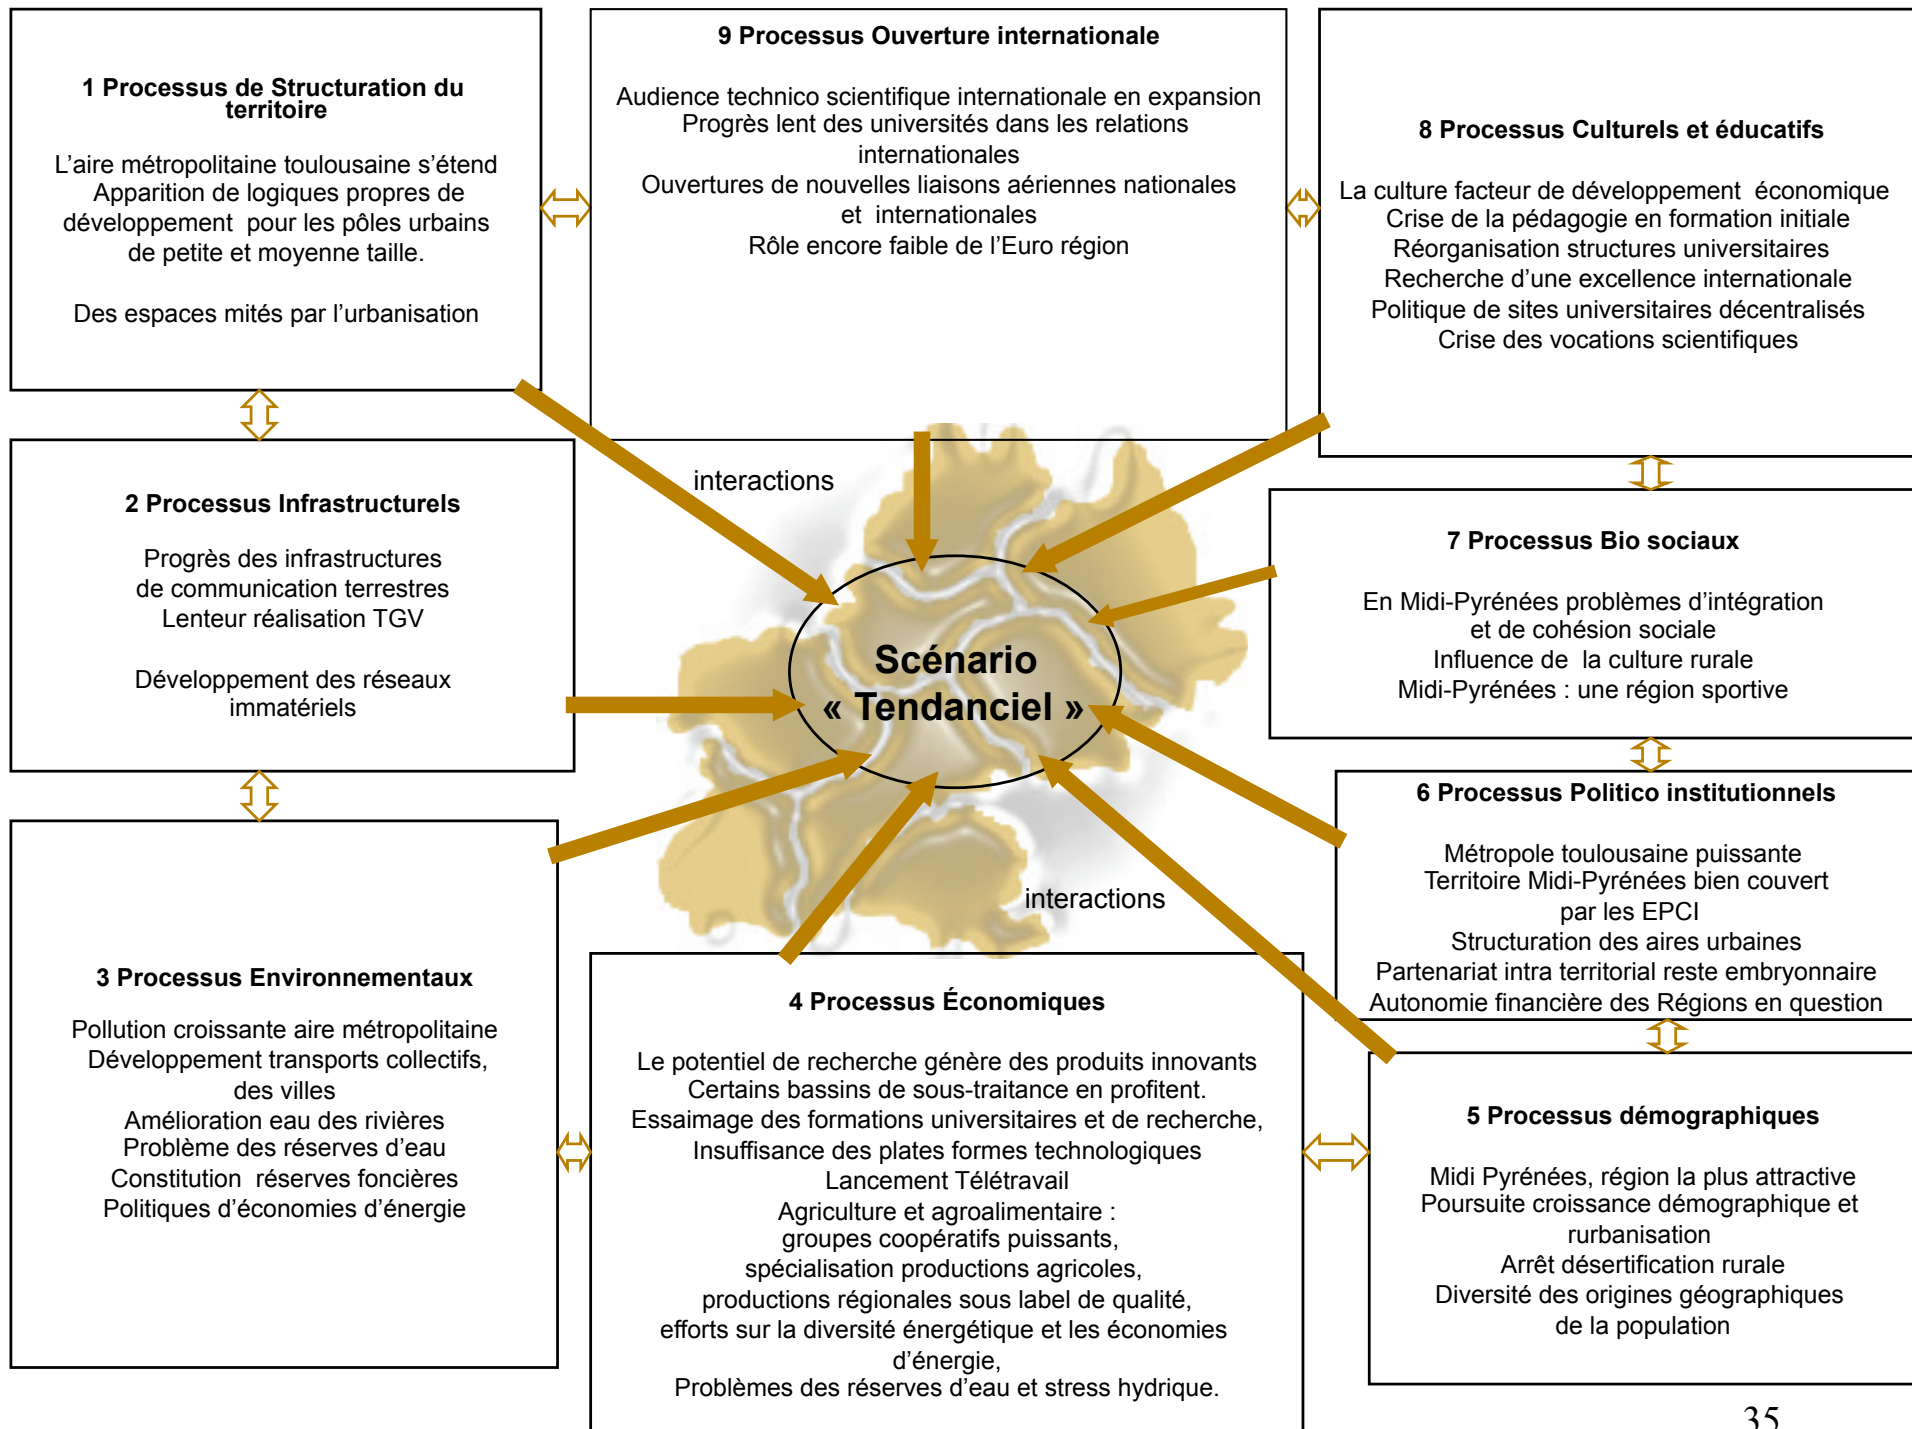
1 Processus de Structuration du territoire

L'aire métropolitaine toulousaine s'étend
Apparition de logiques propres de développement pour les pôles urbains de petite et moyenne taille.

Des espaces mités par l'urbanisation

9 Processus Ouverture internationale

Audience technico scientifique internationale en expansion
Progrès lent des universités dans les relations internationales
Ouvertures de nouvelles liaisons aériennes nationales et internationales
Rôle encore faible de l'Euro région

8 Processus Culturels et éducatifs

La culture facteur de développement économique
Crise de la pédagogie en formation initiale
Réorganisation structures universitaires
Recherche d'une excellence internationale
Politique de sites universitaires décentralisés
Crise des vocations scientifiques

interactions

2 Processus Infrastructurels

Progrès des infrastructures de communication terrestres
Lenteur réalisation TGV

Développement des réseaux immatériels

Scénario « Tendanciel »

7 Processus Bio sociaux

En Midi-Pyrénées problèmes d'intégration et de cohésion sociale
Influence de la culture rurale
Midi-Pyrénées : une région sportive

6 Processus Politico institutionnels

Métropole toulousaine puissante
Territoire Midi-Pyrénées bien couvert par les EPCI
Structuration des aires urbaines
Partenariat intra territorial reste embryonnaire
Autonomie financière des Régions en question

interactions

3 Processus Environnementaux

Pollution croissante aire métropolitaine
Développement transports collectifs, des villes
Amélioration eau des rivières
Problème des réserves d'eau
Constitution réserves foncières
Politiques d'économies d'énergie

4 Processus Économiques

Le potentiel de recherche génère des produits innovants
Certains bassins de sous-traitance en profitent.
Essaimage des formations universitaires et de recherche,
Insuffisance des plates formes technologiques
Lancement Télétravail
Agriculture et agroalimentaire :
groupes coopératifs puissants,
spécialisation productions agricoles,
productions régionales sous label de qualité,
efforts sur la diversité énergétique et les économies d'énergie,
Problèmes des réserves d'eau et stress hydrique.

5 Processus démographiques

Midi Pyrénées, région la plus attractive
Poursuite croissance démographique et rurbanisation
Arrêt désertification rurale
Diversité des origines géographiques de la population

35